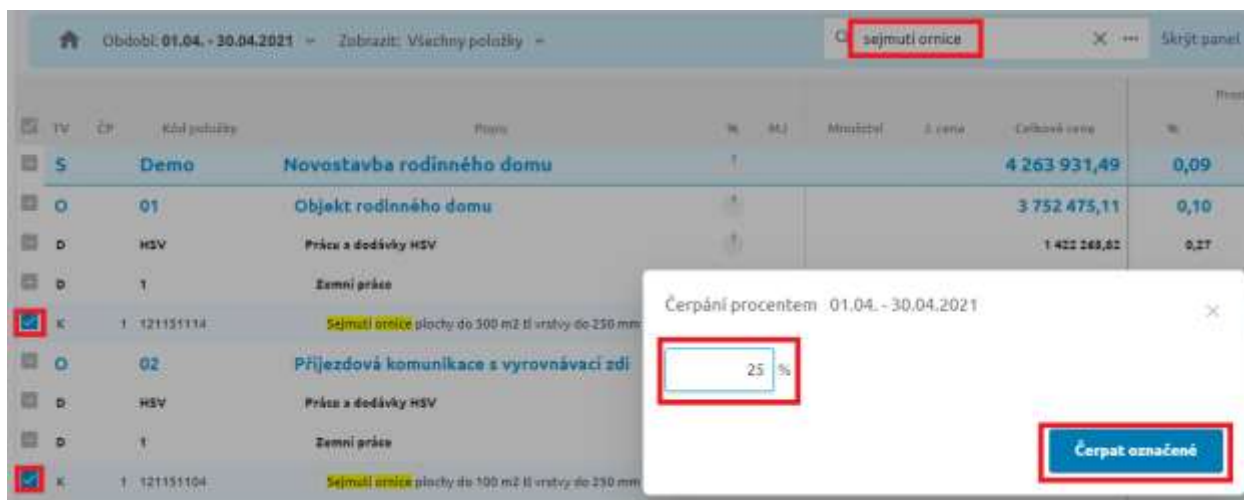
Období: 01.04. - 30.04.2021 ⌄ Zobrazit: Všechny položky ⌄

sejmutí ornice

× ··· Skrýt panel

| | TV | ČP | Kód položky | Popis | % | MJ | Množství | J. cena | Celková cena | % |
|---|---|---|---|---|---|---|---|---|---|---|
| | S | | Demo | Novostavba rodinného domu | | | | | 4 263 931,49 | 0,09 |
| | O | | 01 | Objekt rodinného domu | | | | | 3 752 475,11 | 0,10 |
| | D | | HSV | Práce a dodávky HSV | | | | | 1 422 268,82 | 0,27 |
| | D | | 1 | Zemní práce | | | | | | |
| | K | 1 | 121151114 | Sejmutí ornice plochy do 500 m2 tl vrstvy do 250 mm | | | | | | |
| | O | | 02 | Příjezdová komunikace s vyrovnávací zdí | | | | | | |
| | D | | HSV | Práce a dodávky HSV | | | | | | |
| | D | | 1 | Zemní práce | | | | | | |
| | K | 1 | 121151104 | Sejmutí ornice plochy do 100 m2 tl vrstvy do 250 mm | | | | | | |

Čerpání procentem 01.04. - 30.04.2021

25 %

Čerpat označené